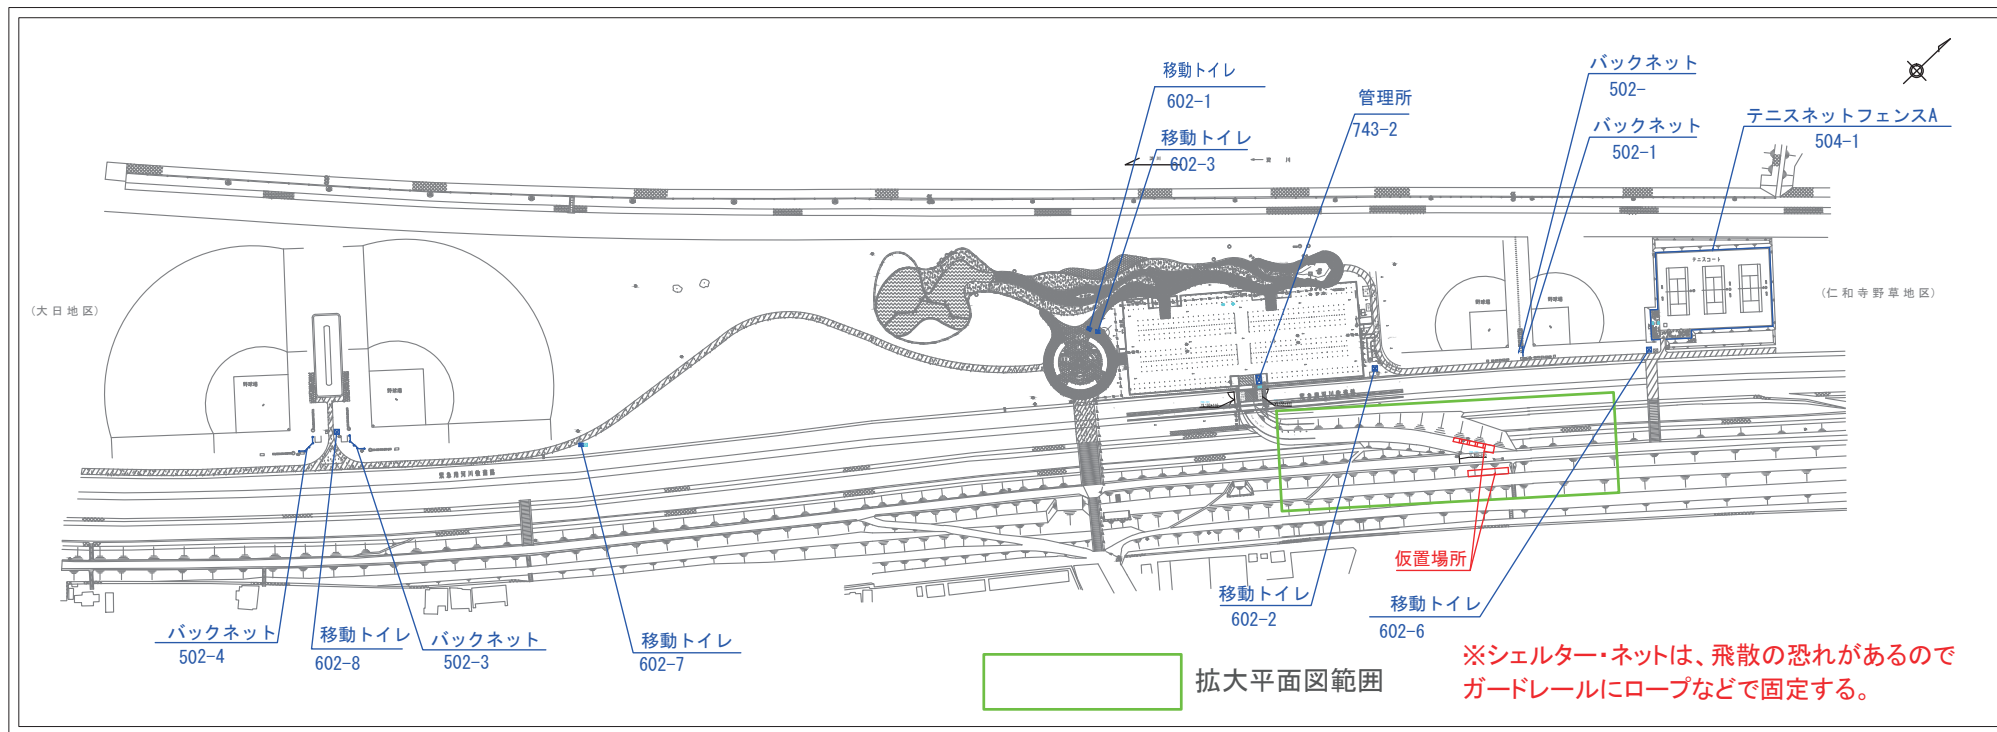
移動トイレ
602-1

移動トイレ
602-3

管理所
743-2

バックネット
502-

バックネット
502-1

テニスネットフェンスA
504-1

（大日地区）

（仁和寺野草地区）

テニスコート

野球場

仮置場所

移動トイレ
602-2

移動トイレ
602-6

バックネット
502-4

移動トイレ
602-8

バックネット
502-3

移動トイレ
602-7

拡大平面図範囲

※シェルター・ネットは、飛散の恐れがあるので
ガードレールにロープなどで固定する。